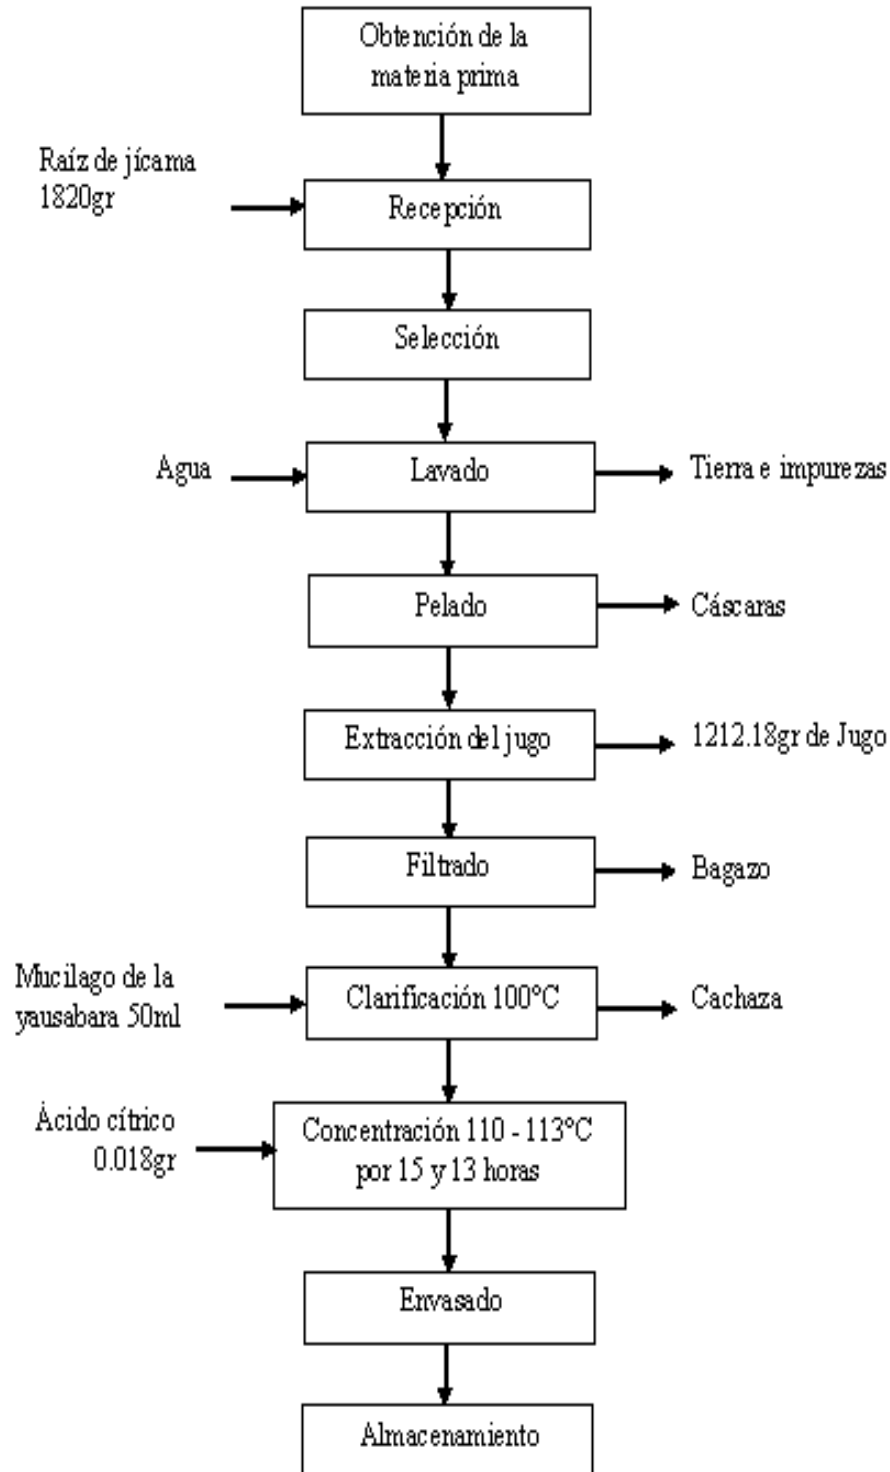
Obtención de la materia prima

Raíz de jícama 1820gr

Recepción

Selección

Agua

Lavado

Tierra e impurezas

Pelado

Cáscaras

Extracción del jugo

1212.18gr de Jugo

Filtrado

Bagazo

Mucilago de la yausabara 50ml

Clarificación 100°C

Cachaza

Ácido cítrico 0.018gr

Concentración 110 - 113°C por 15 y 13 horas

Envasado

Almacenamiento